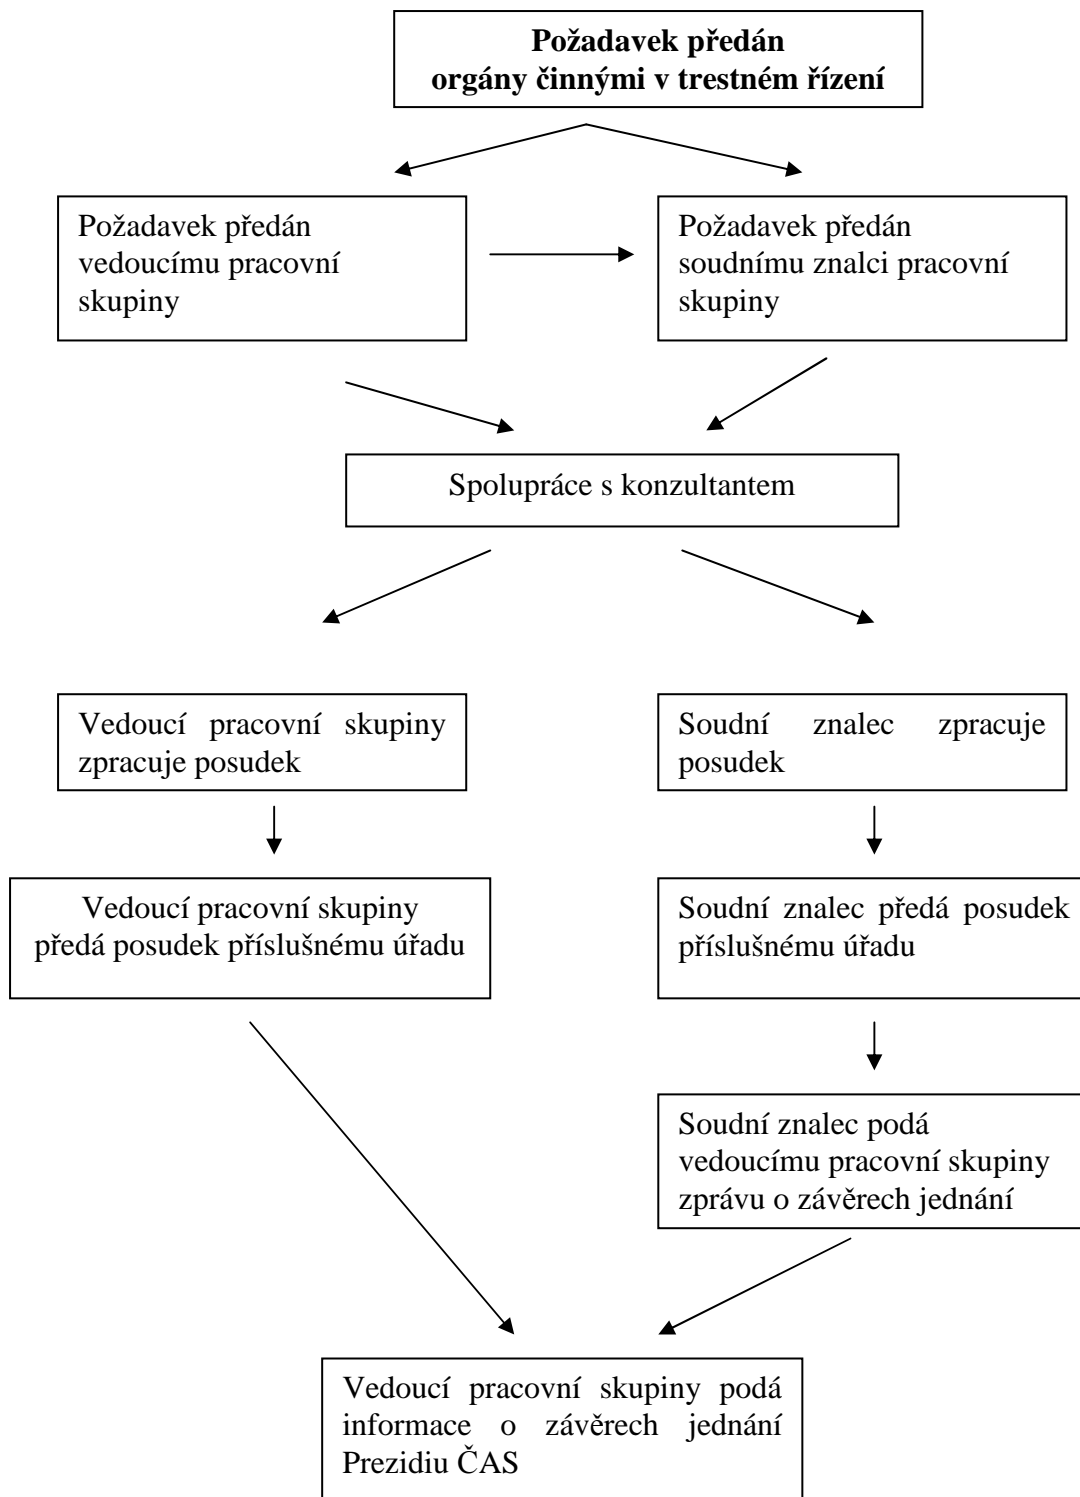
**Požadavek předán orgány činnými v trestném řízení**

Požadavek předán vedoucímu pracovní skupiny

Požadavek předán soudnímu znalci pracovní skupiny

Spolupráce s konzultantem

Vedoucí pracovní skupiny zpracuje posudek

Soudní znalec zpracuje posudek

Vedoucí pracovní skupiny předá posudek příslušnému úřadu

Soudní znalec předá posudek příslušnému úřadu

Soudní znalec podá vedoucímu pracovní skupiny zprávu o závěrech jednání

Vedoucí pracovní skupiny podá informace o závěrech jednání Prezidiu ČAS